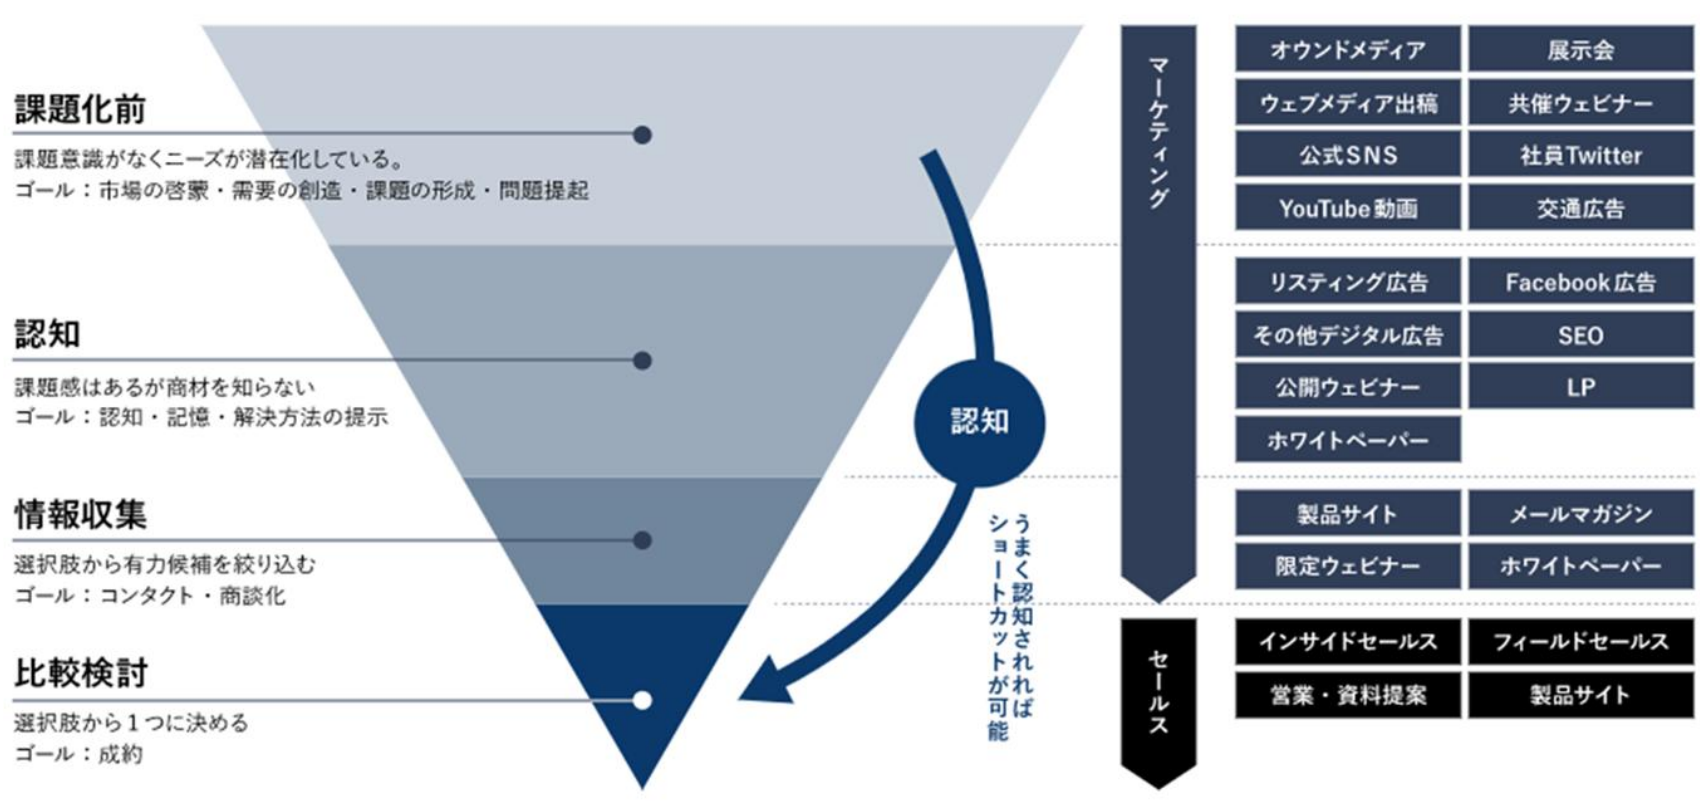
課題化前
課題意識がなくニーズが潜在化している。
ゴール：市場の啓蒙・需要の創造・課題の形成・問題提起

認知
課題感はあるが商材を知らない
ゴール：認知・記憶・解決方法の提示

情報収集
選択肢から有力候補を絞り込む
ゴール：コンタクト・商談化

比較検討
選択肢から１つに決める
ゴール：成約

認知

うまく認知されればショートカットが可能

マーケティング

| オウンドメディア | 展示会 |
|---|---|
| ウェブメディア出稿 | 共催ウェビナー |
| 公式SNS | 社員Twitter |
| YouTube動画 | 交通広告 |

| リスティング広告 | Facebook広告 |
|---|---|
| その他デジタル広告 | SEO |
| 公開ウェビナー | LP |
| ホワイトペーパー | |

| 製品サイト | メールマガジン |
|---|---|
| 限定ウェビナー | ホワイトペーパー |

セールス

| インサイドセールス | フィールドセールス |
|---|---|
| 営業・資料提案 | 製品サイト |